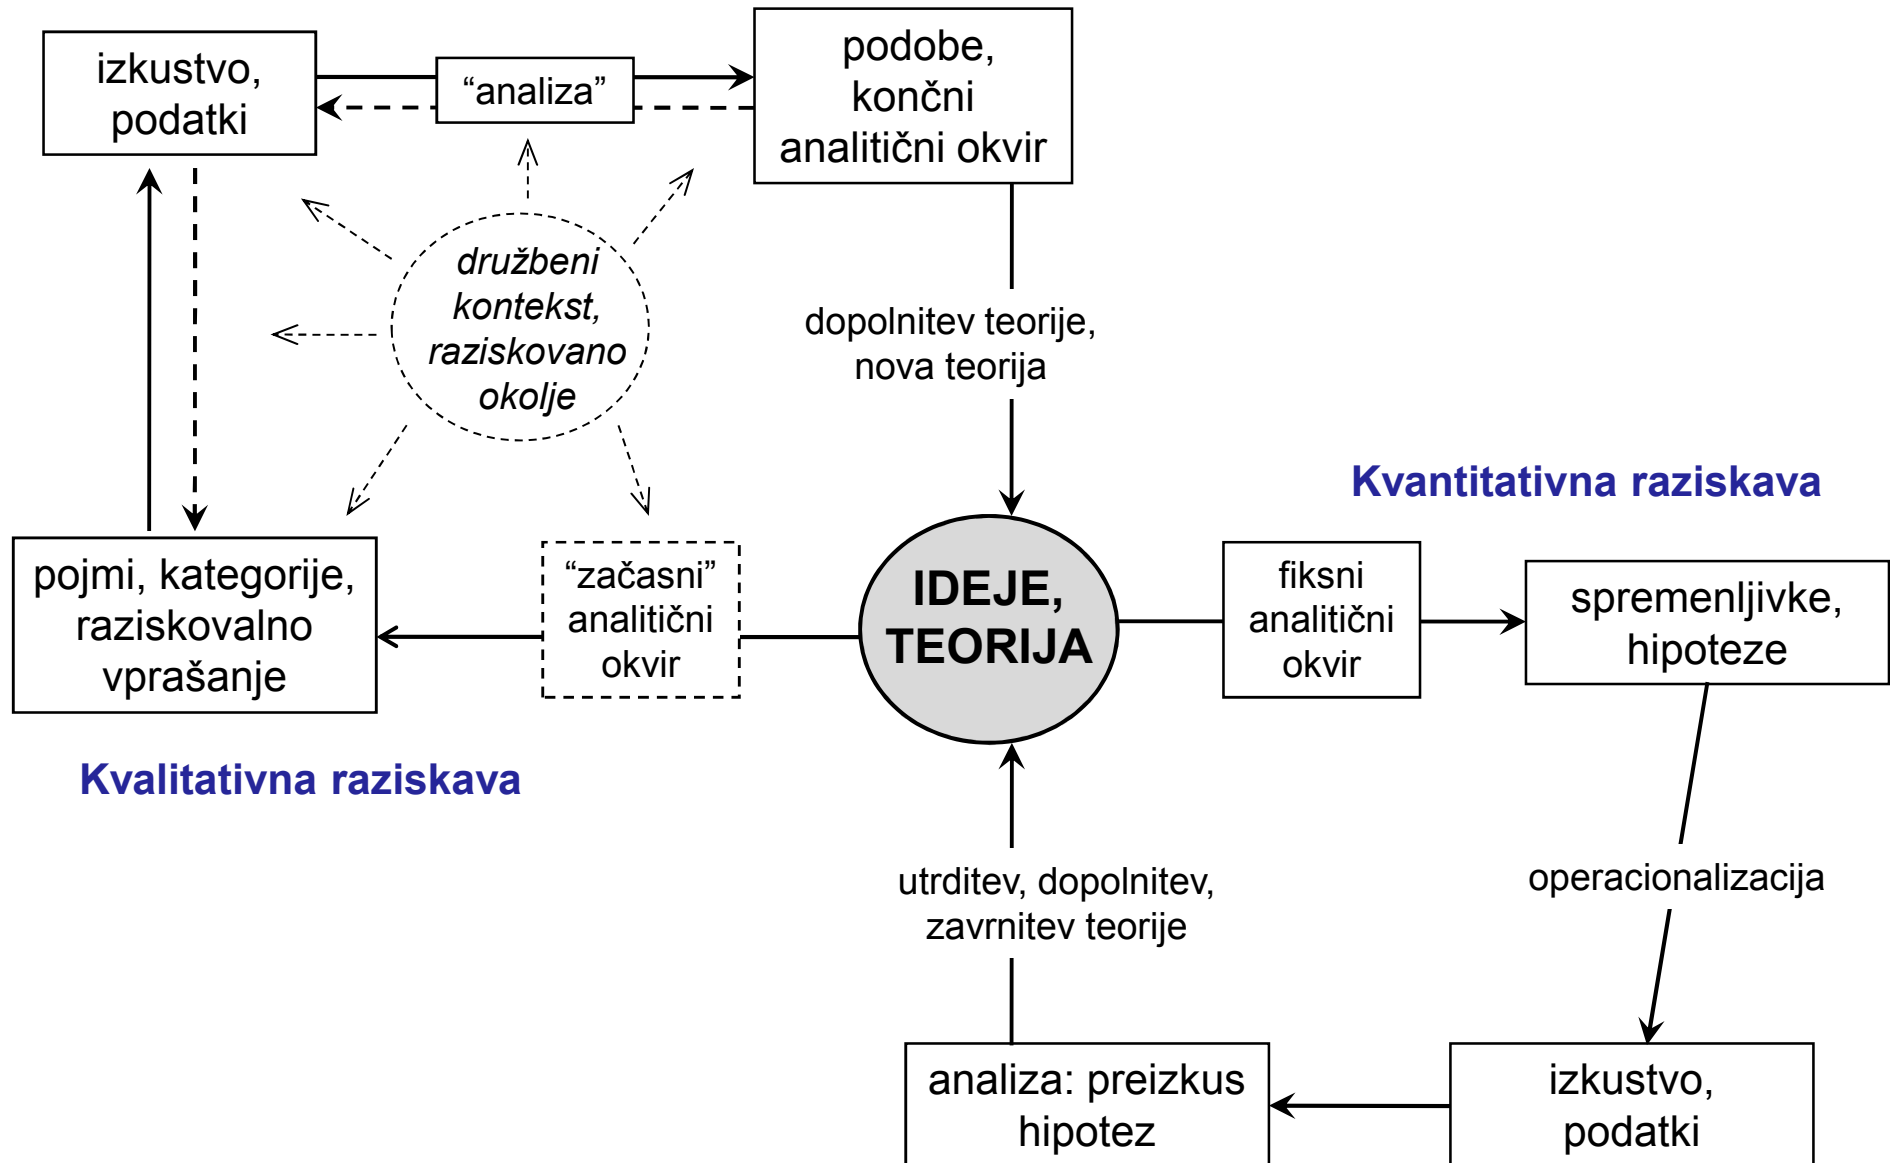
izkustvo, podatki

"analiza"

podobe, končni analitični okvir

družbeni kontekst, raziskovano okolje

dopolnitev teorije, nova teorija

Kvantitativna raziskava

pojmi, kategorije, raziskovalno vprašanje

"začasni" analitični okvir

IDEJE, TEORIJA

fiksni analitični okvir

spremenljivke, hipoteze

Kvalitativna raziskava

operacionalizacija

utrditev, dopolnitev, zavrnitev teorije

analiza: preizkus hipotez

izkustvo, podatki